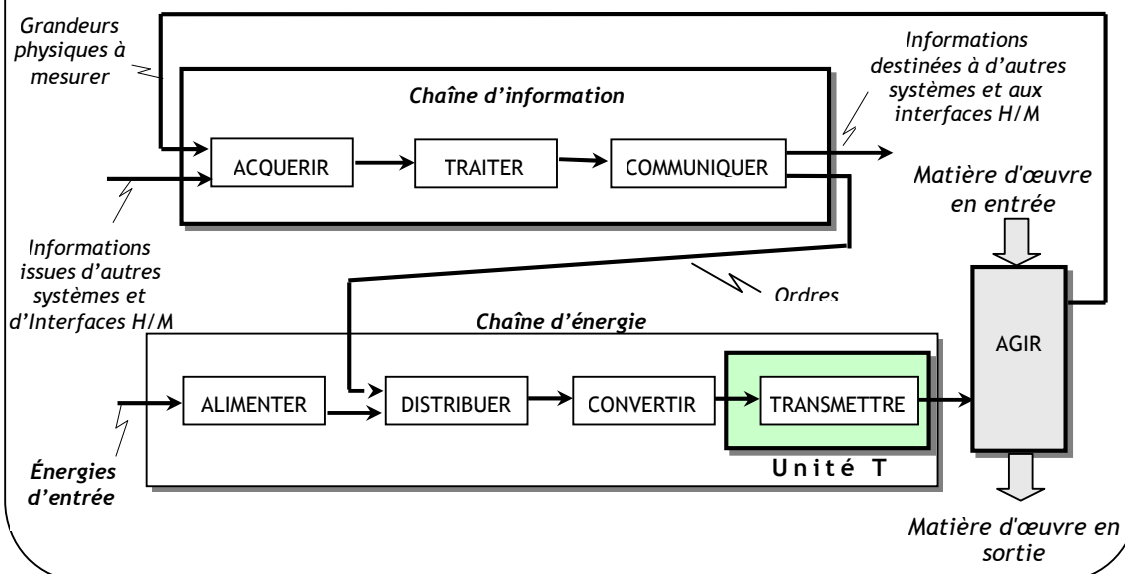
Grandeurs physiques à mesurer

Informations destinées à d'autres systèmes et aux interfaces H/M

Chaîne d'information

ACQUERIR

TRAITER

COMMUNIQUER

Matière d'œuvre en entrée

Informations issues d'autres systèmes et d'Interfaces H/M

Ordres

Chaîne d'énergie

AGIR

ALIMENTER

DISTRIBUER

CONVERTIR

TRANSMETTRE

Énergies d'entrée

Unité T

Matière d'œuvre en sortie